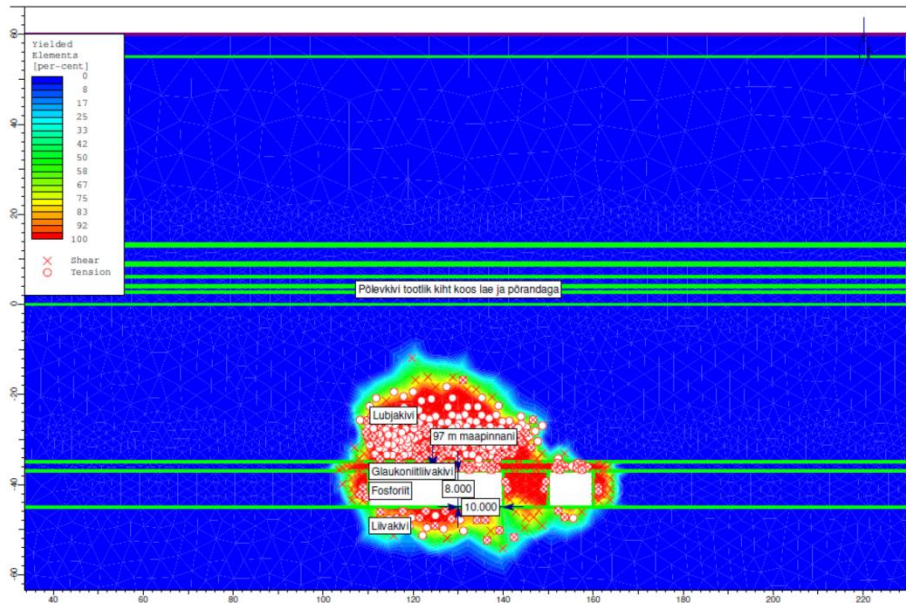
Yielded Elements [per-cent]

| |
|---|
| 0 |
| 8 |
| 17 |
| 25 |
| 33 |
| 42 |
| 50 |
| 58 |
| 67 |
| 75 |
| 83 |
| 92 |
| 100 |

Shear
Tension

Põlevkivi tootlik kiht koos lae ja põrandaga

Lubjakivi

97 m maapinnani

Glaukoniitliivakivi

Fosforiit

8.000

10.000

Liivakivi

60
40
20
0
-20
-40
-60

40 60 80 100 120 140 160 180 200 220